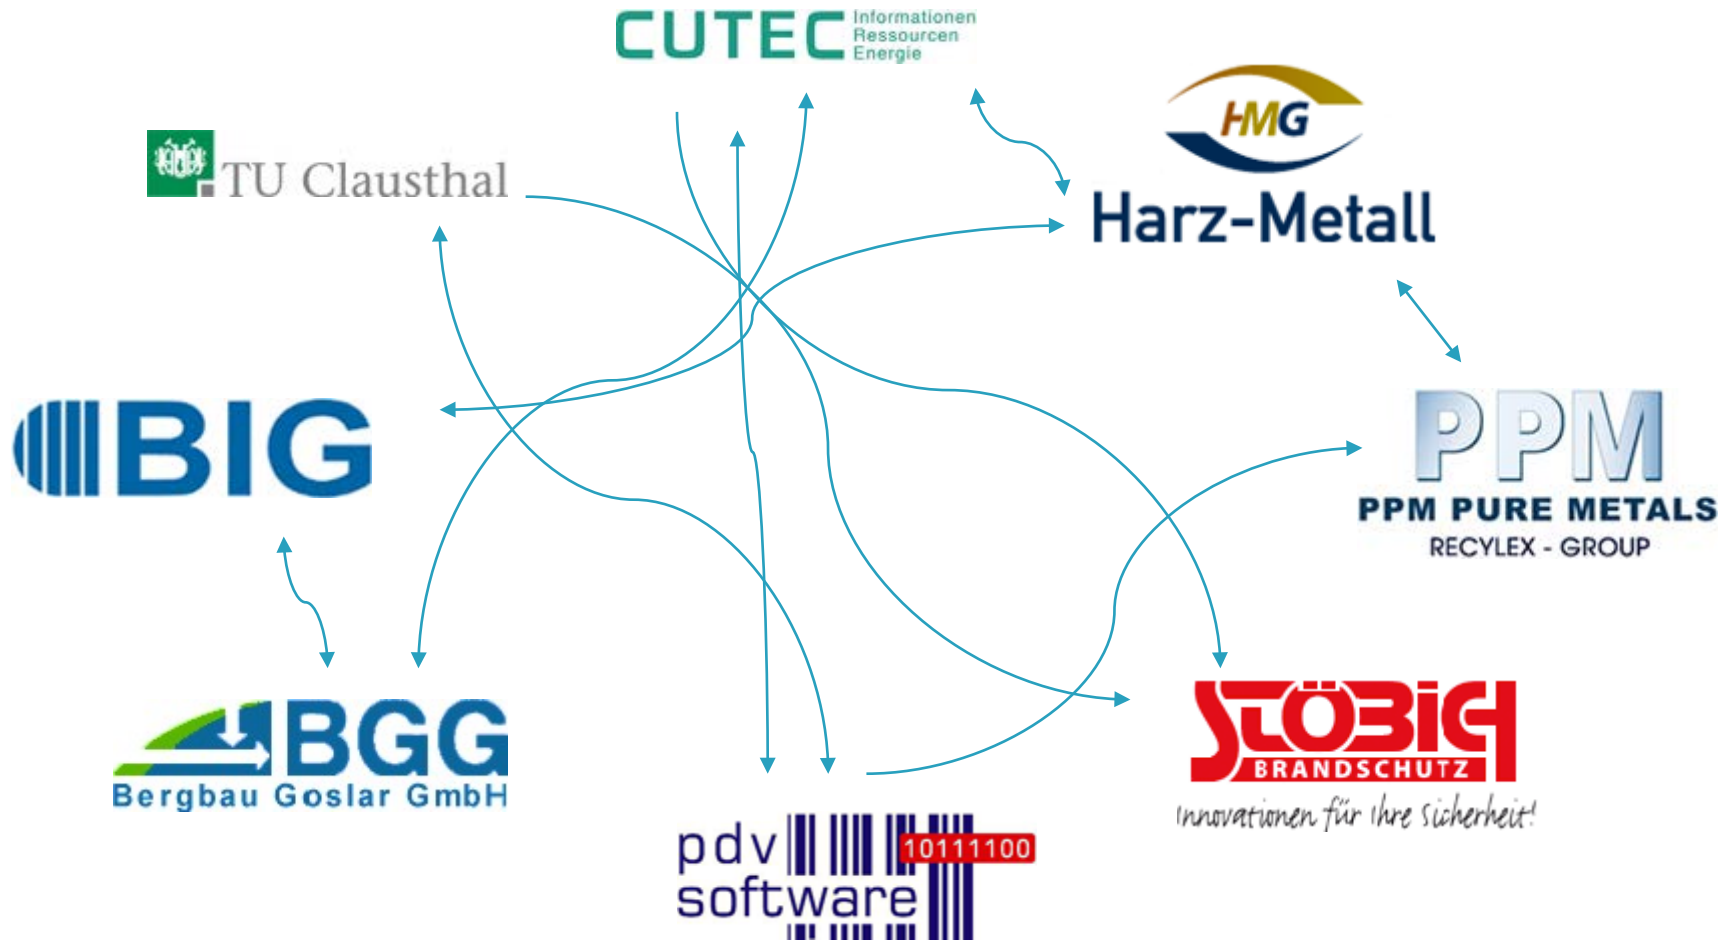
CUTEC Informationen Ressourcen Energie

TU Clausthal

HMG
Harz-Metall

BIG

PPM
PPM PURE METALS
RECYLEX - GROUP

BGG
Bergbau Goslar GmbH

pdv software 10111100

STÖBICH
BRANDSCHUTZ
Innovationen für Ihre Sicherheit!